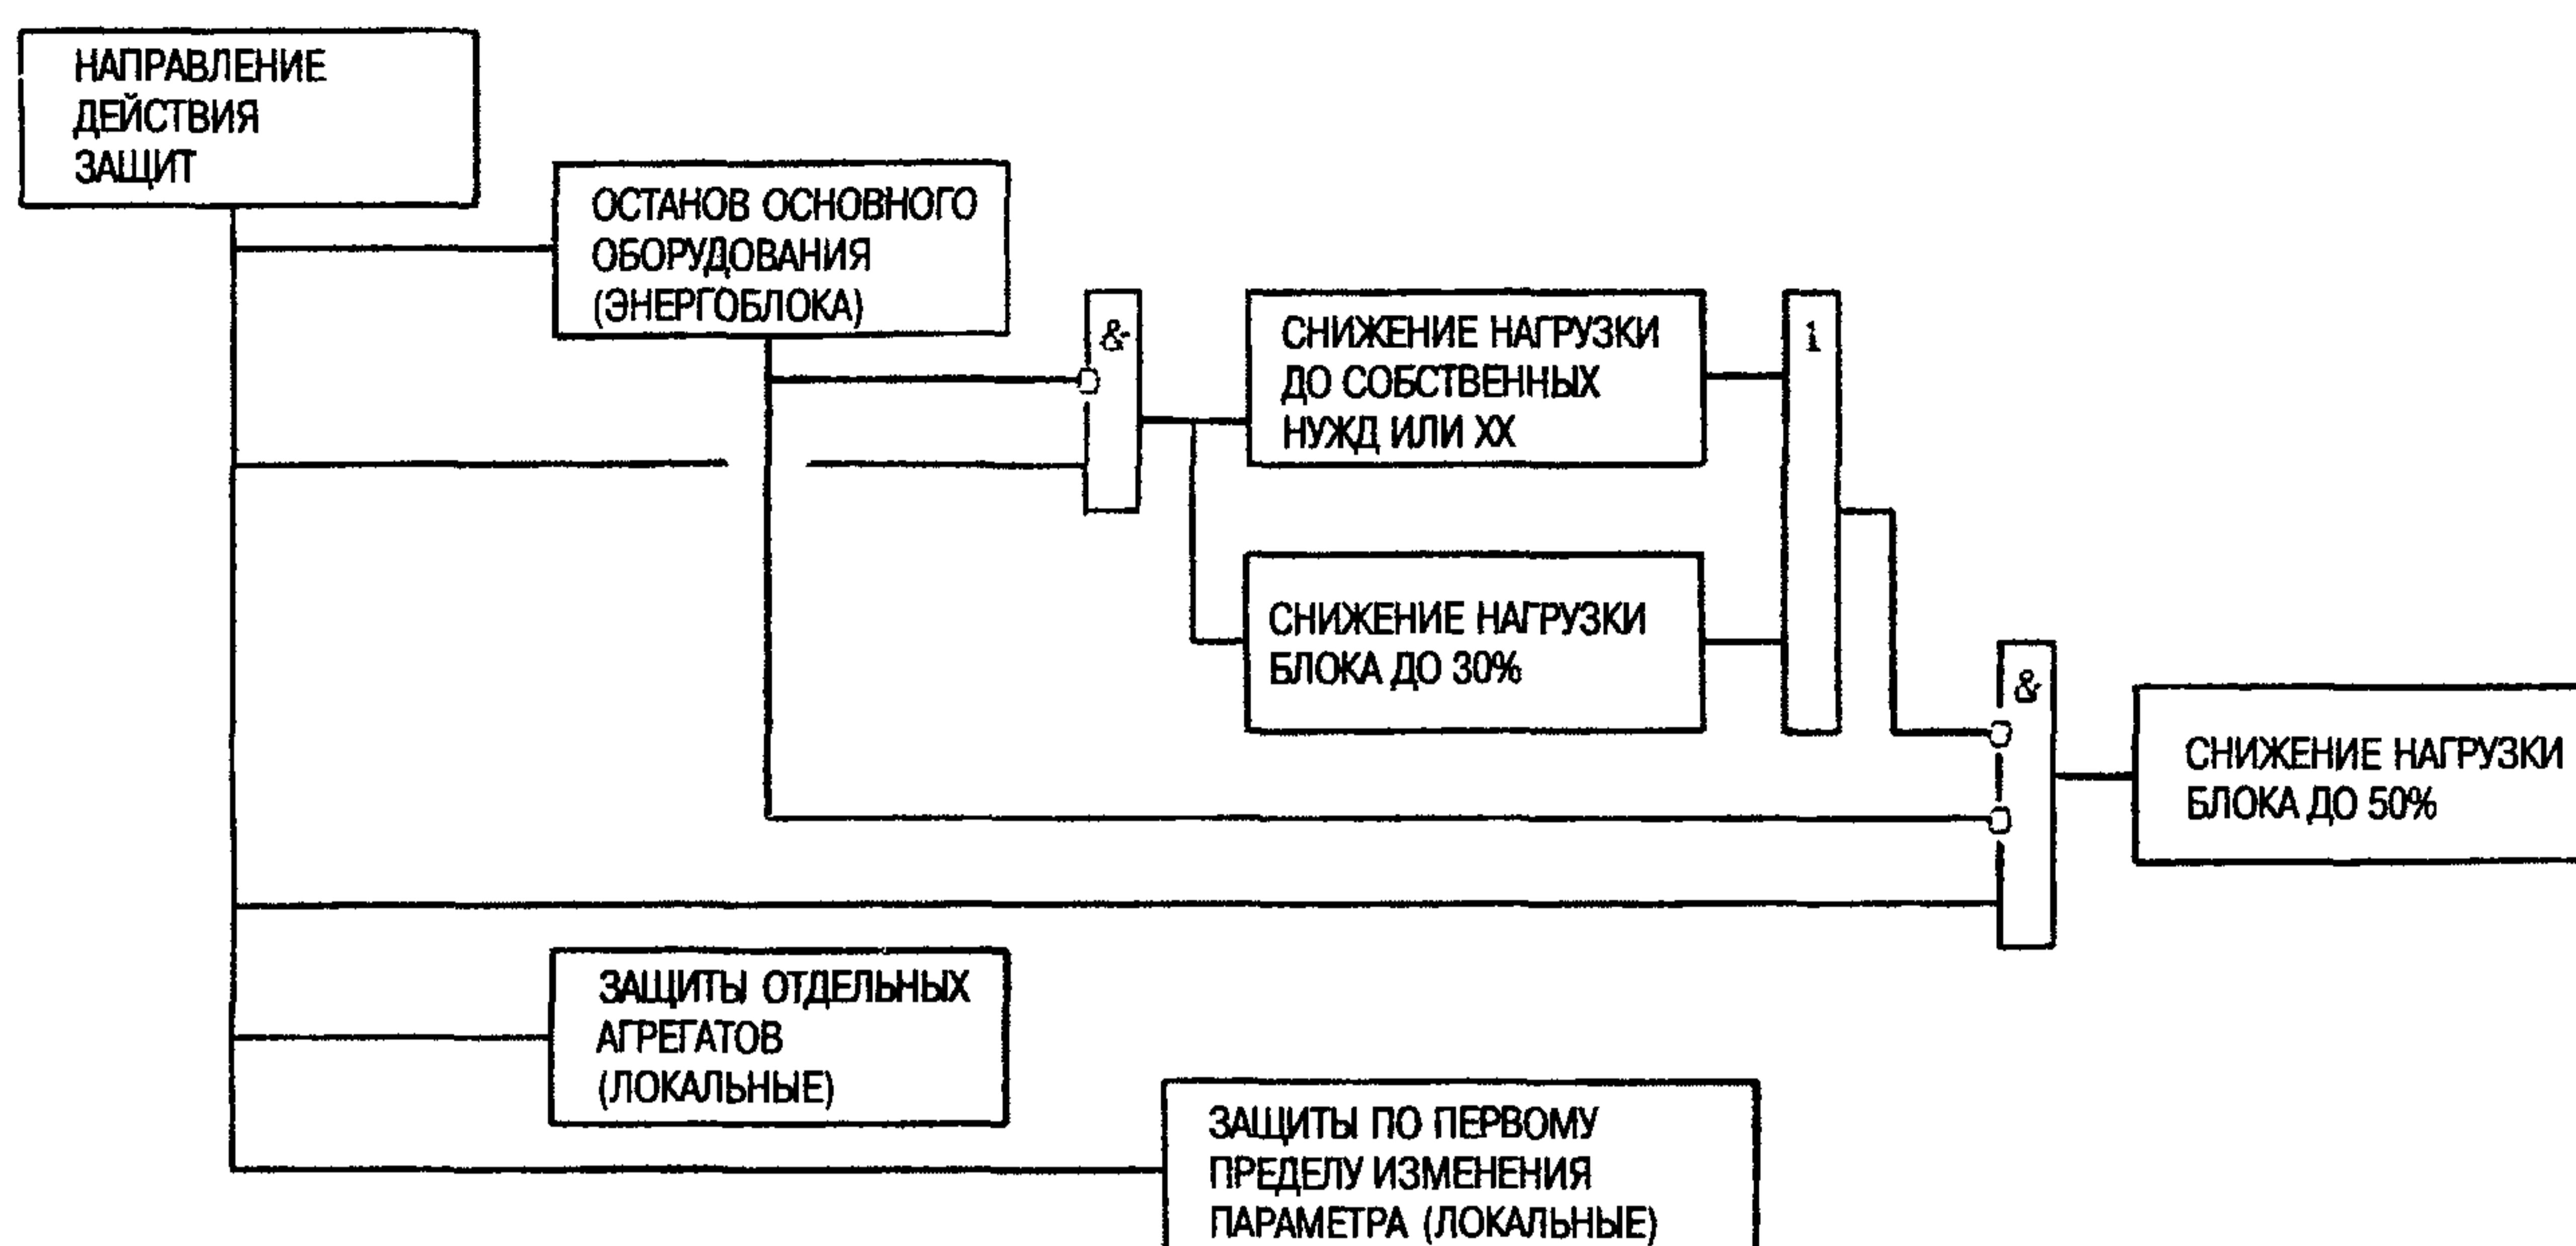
НАПРАВЛЕНИЕ ДЕЙСТВИЯ ЗАЩИТ

ОСТАНОВ ОСНОВНОГО ОБОРУДОВАНИЯ (ЭНЕРГОБЛОКА)

&

СНИЖЕНИЕ НАГРУЗКИ ДО СОБСТВЕННЫХ НУЖД ИЛИ ХХ

1

СНИЖЕНИЕ НАГРУЗКИ БЛОКА ДО 30%

&

СНИЖЕНИЕ НАГРУЗКИ БЛОКА ДО 50%

ЗАЩИТЫ ОТДЕЛЬНЫХ АГРЕГАТОВ (ЛОКАЛЬНЫЕ)

ЗАЩИТЫ ПО ПЕРВОМУ ПРЕДЕЛУ ИЗМЕНЕНИЯ ПАРАМЕТРА (ЛОКАЛЬНЫЕ)